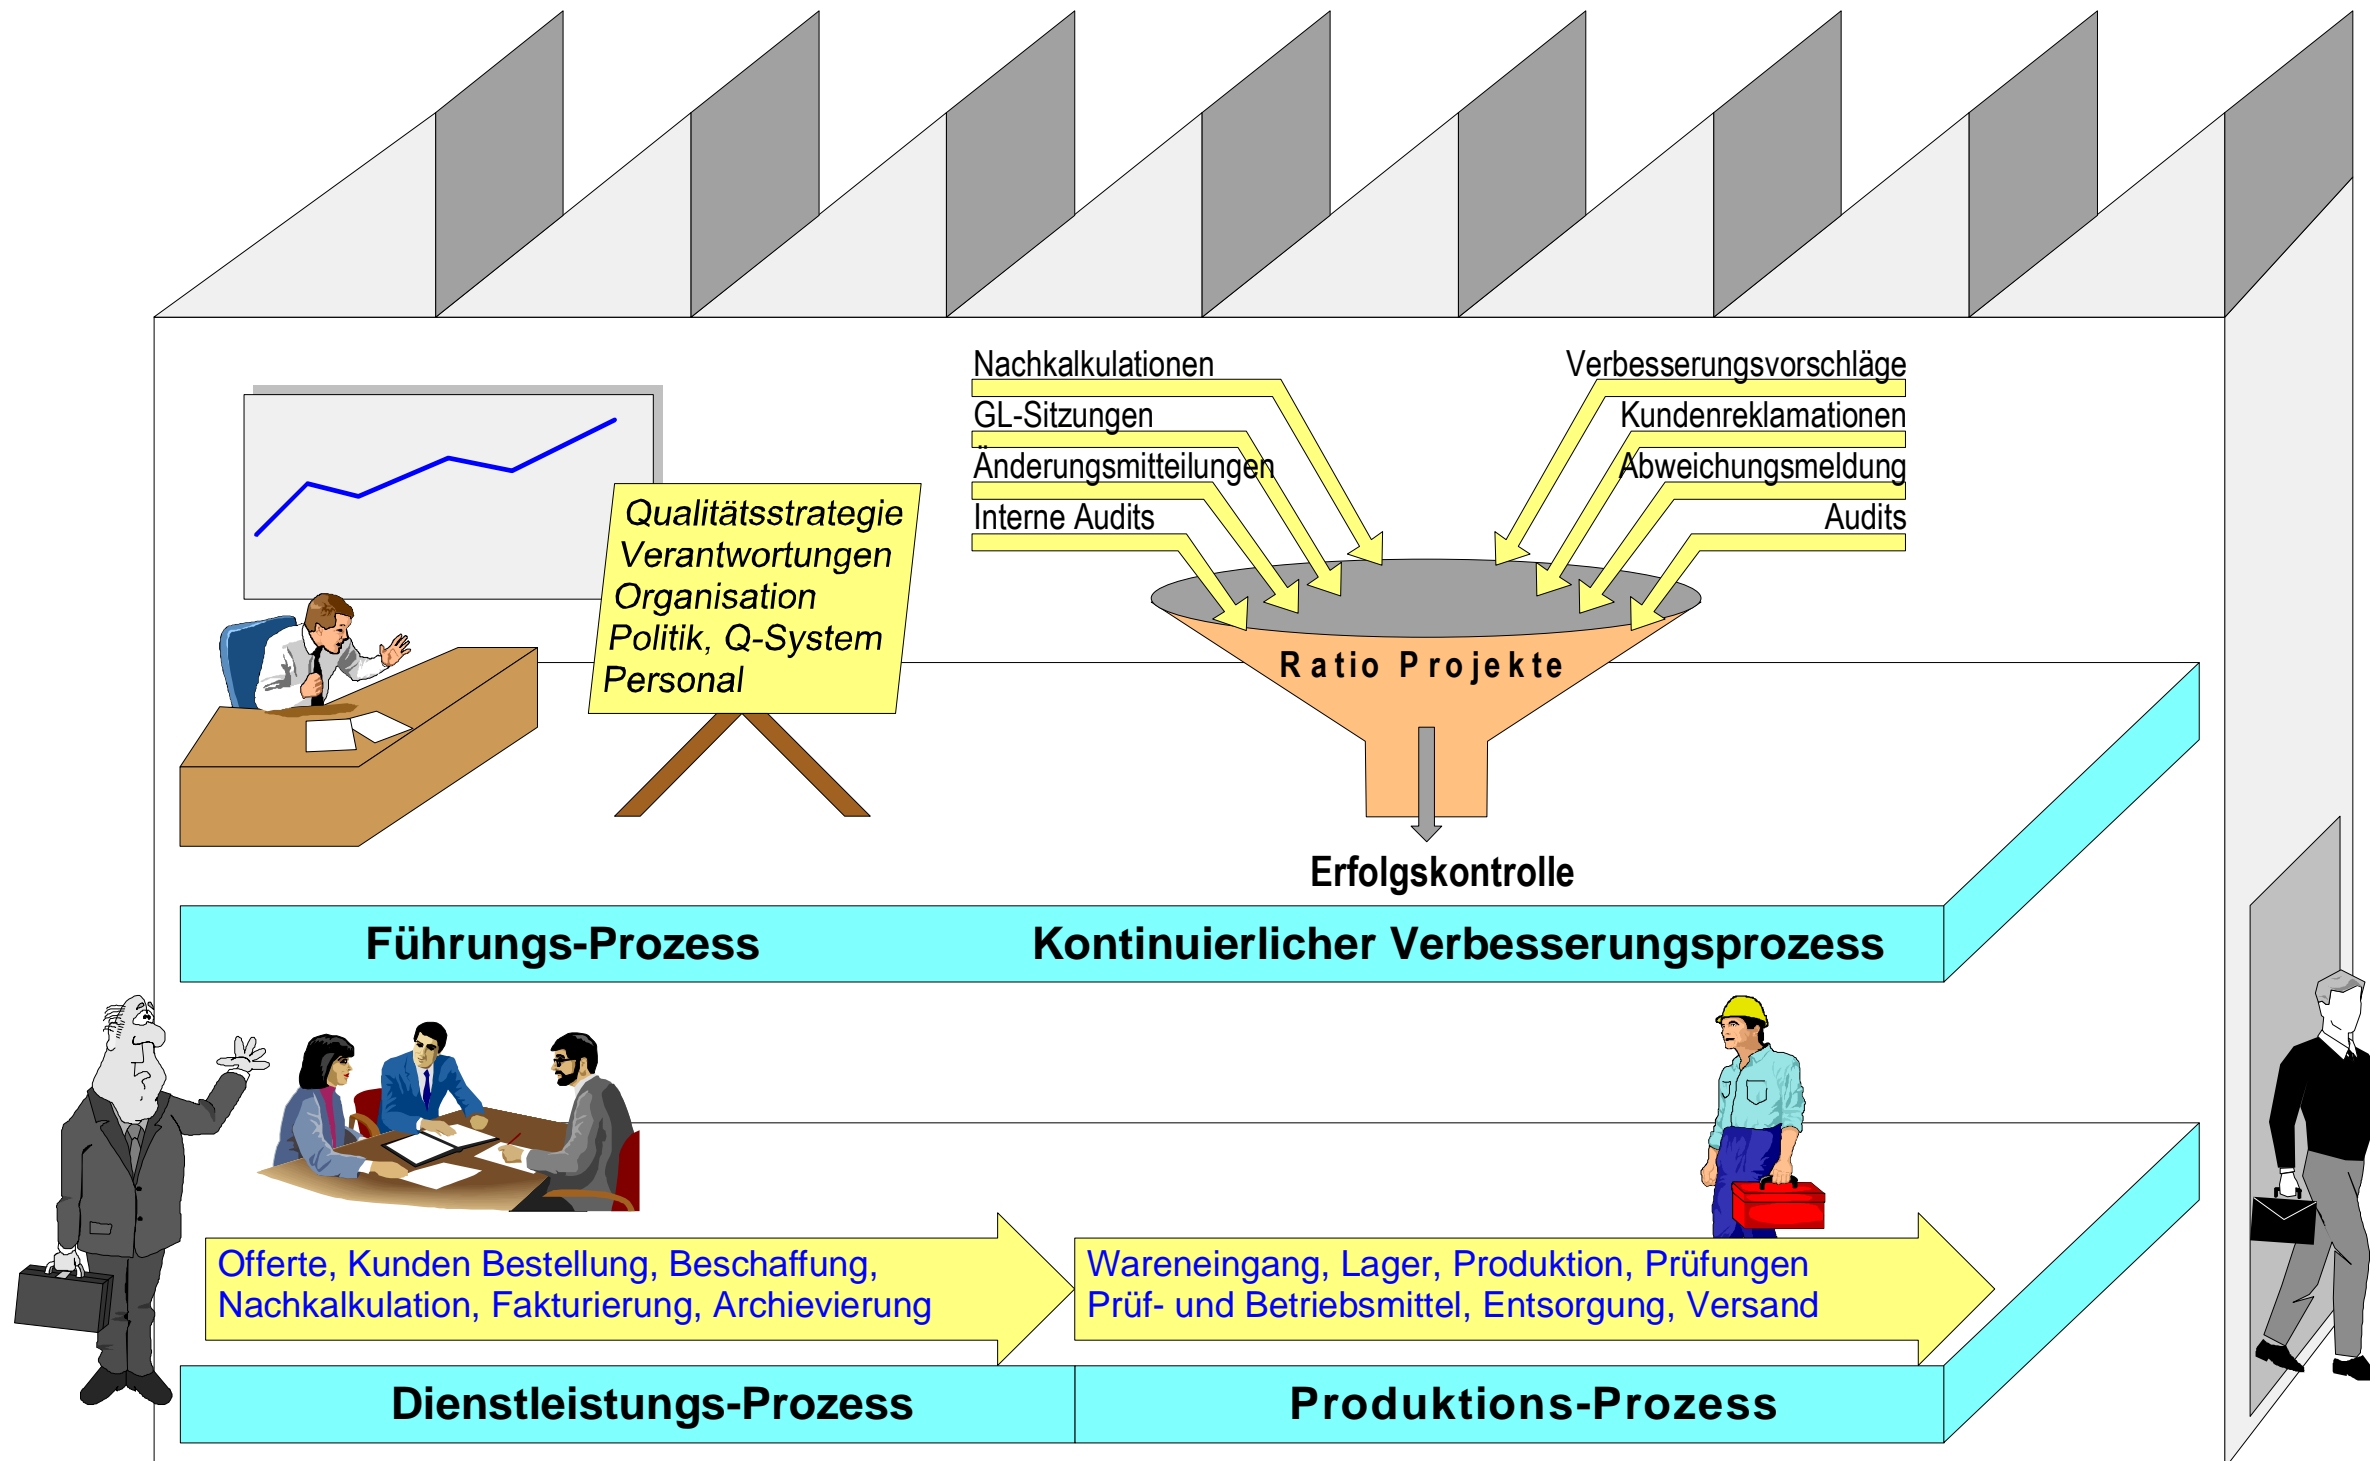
Qualitätsstrategie
Verantwortungen
Organisation
Politik, Q-System
Personal

Nachkalkulationen
GL-Sitzungen
Änderungsmitteilungen
Interne Audits

Verbesserungsvorschläge
Kundenreklamationen
Abweichungsmeldung
Audits

Ratio Projekte

Erfolgskontrolle

Führungs-Prozess

Kontinuierlicher Verbesserungsprozess

Offerte, Kunden Bestellung, Beschaffung, Nachkalkulation, Fakturierung, Archievierung

Wareneingang, Lager, Produktion, Prüfungen Prüf- und Betriebsmittel, Entsorgung, Versand

Dienstleistungs-Prozess

Produktions-Prozess